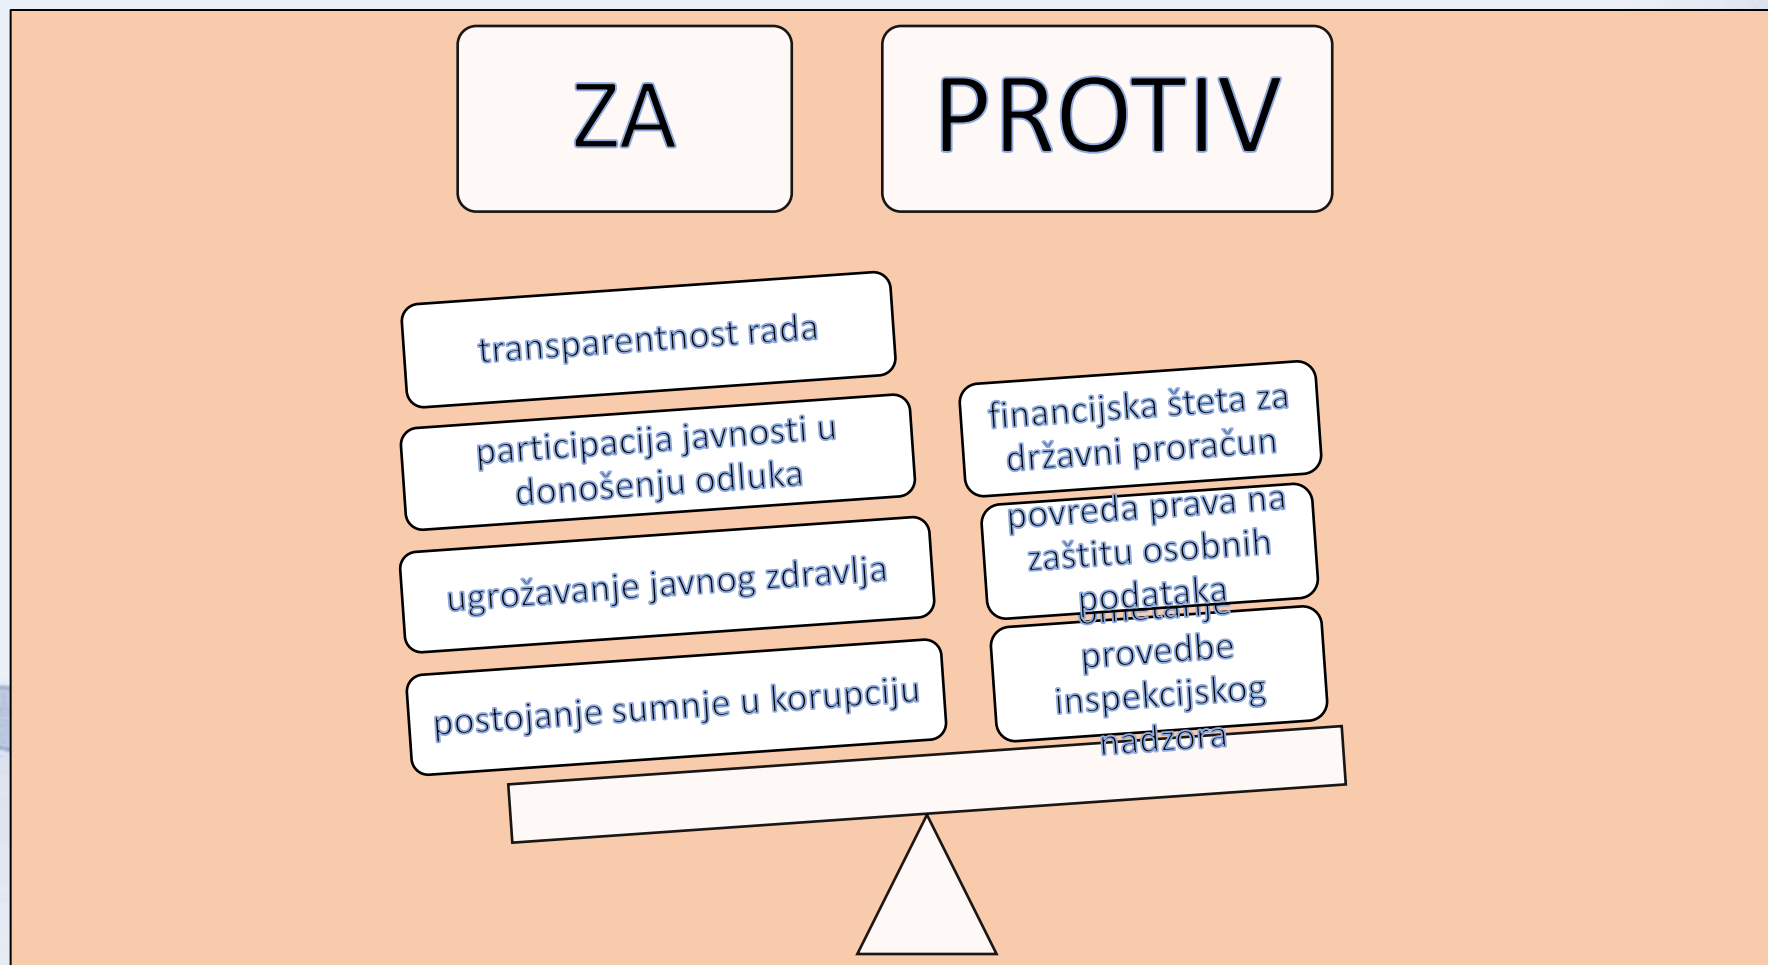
ZA

PROTIV

transparentnost rada

participacija javnosti u donošenju odluka

ugrožavanje javnog zdravlja

postojanje sumnje u korupciju

financijska šteta za državni proračun

povreda prava na zaštitu osobnih podataka

ometanje provedbe inspekcijskog nadzora